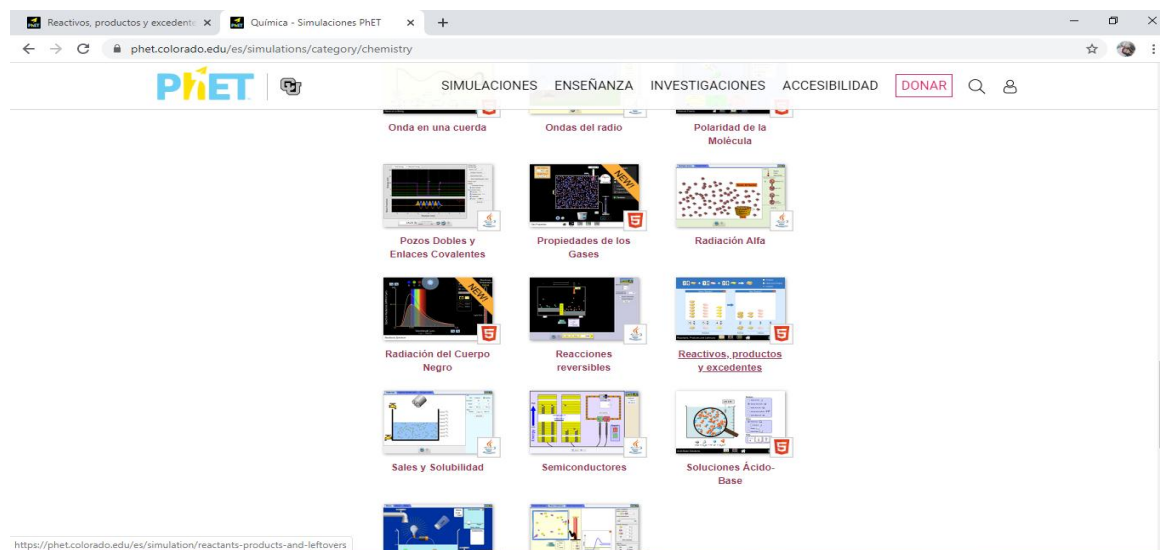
Reactivos, productos y excedente ×
Química - Simulaciones PhET ×
+
phet.colorado.edu/es/simulations/category/chemistry

PhET

SIMULACIONES ENSEÑANZA INVESTIGACIONES ACCESIBILIDAD DONAR

Onda en una cuerda
Ondas del radio
Polaridad de la Molécula

NEW!

Pozos Dobles y Enlaces Covalentes
Propiedades de los Gases
Radiación Alfa

NEW!

Radiación del Cuerpo Negro
Reacciones reversibles
Reactivos, productos y excedentes

Sales y Solubilidad
Semiconductores
Soluciones Ácido-Base

https://phet.colorado.edu/es/simulation/reactants-products-and-leftovers